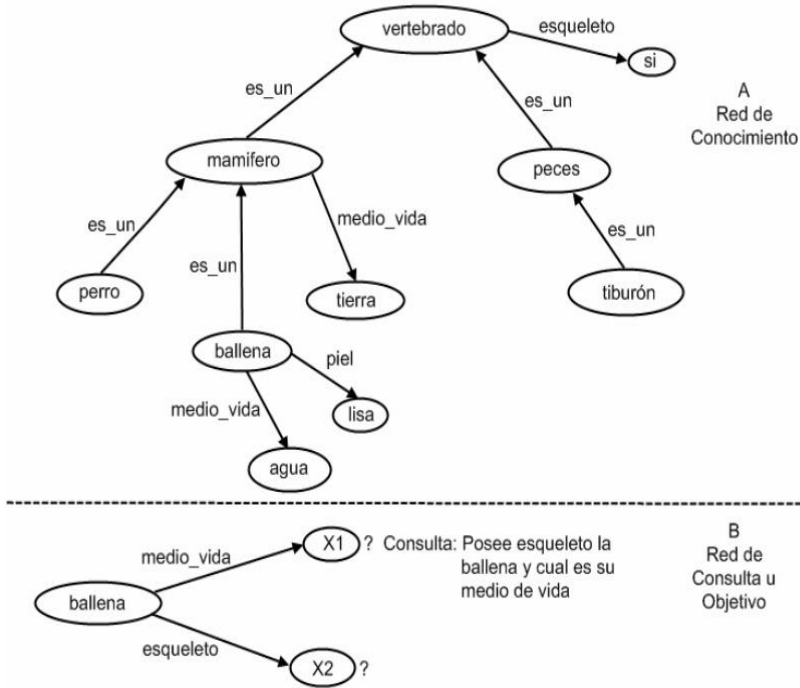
vertebrado
esqueleto
si
A
Red de
Conocimiento
es_un
es_un
mamifero
peces
es_un
medio_vida
es_un
es_un
perro
tierra
tiburón
ballena
piel
medio_vida
lisa
agua

B
Red de
Consulta u
Objetivo
medio_vida
X1
? Consulta: Posee esqueleto la ballena y cual es su medio de vida
ballena
esqueleto
X2
?